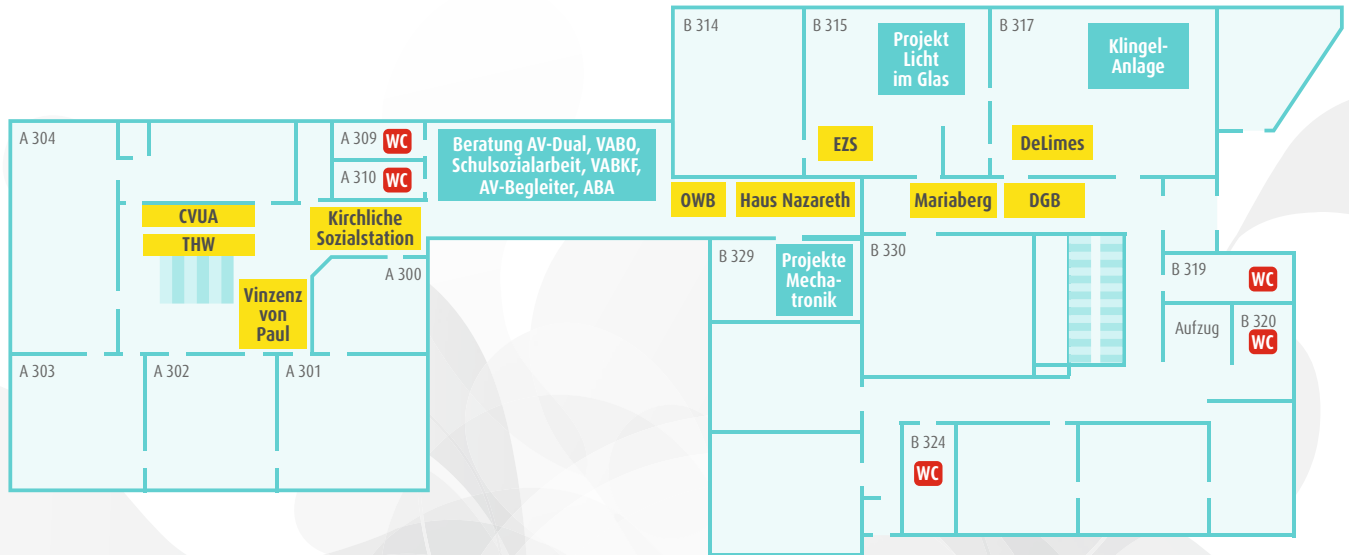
B 314

B 315

Projekt Licht im Glas

B 317

Klingel-Anlage

A 304

A 309 WC

A 310 WC

Beratung AV-Dual, VABO, Schulsozialarbeit, VABKF, AV-Begleiter, ABA

EZS

DeLimes

CVUA

THW

Kirchliche Sozialstation

OWB

Haus Nazareth

Mariaberg

DGB

A 300

B 329

Projekte Mechatronik

B 330

B 319 WC

Vinzenz von Paul

Aufzug

B 320 WC

A 303

A 302

A 301

B 324

WC